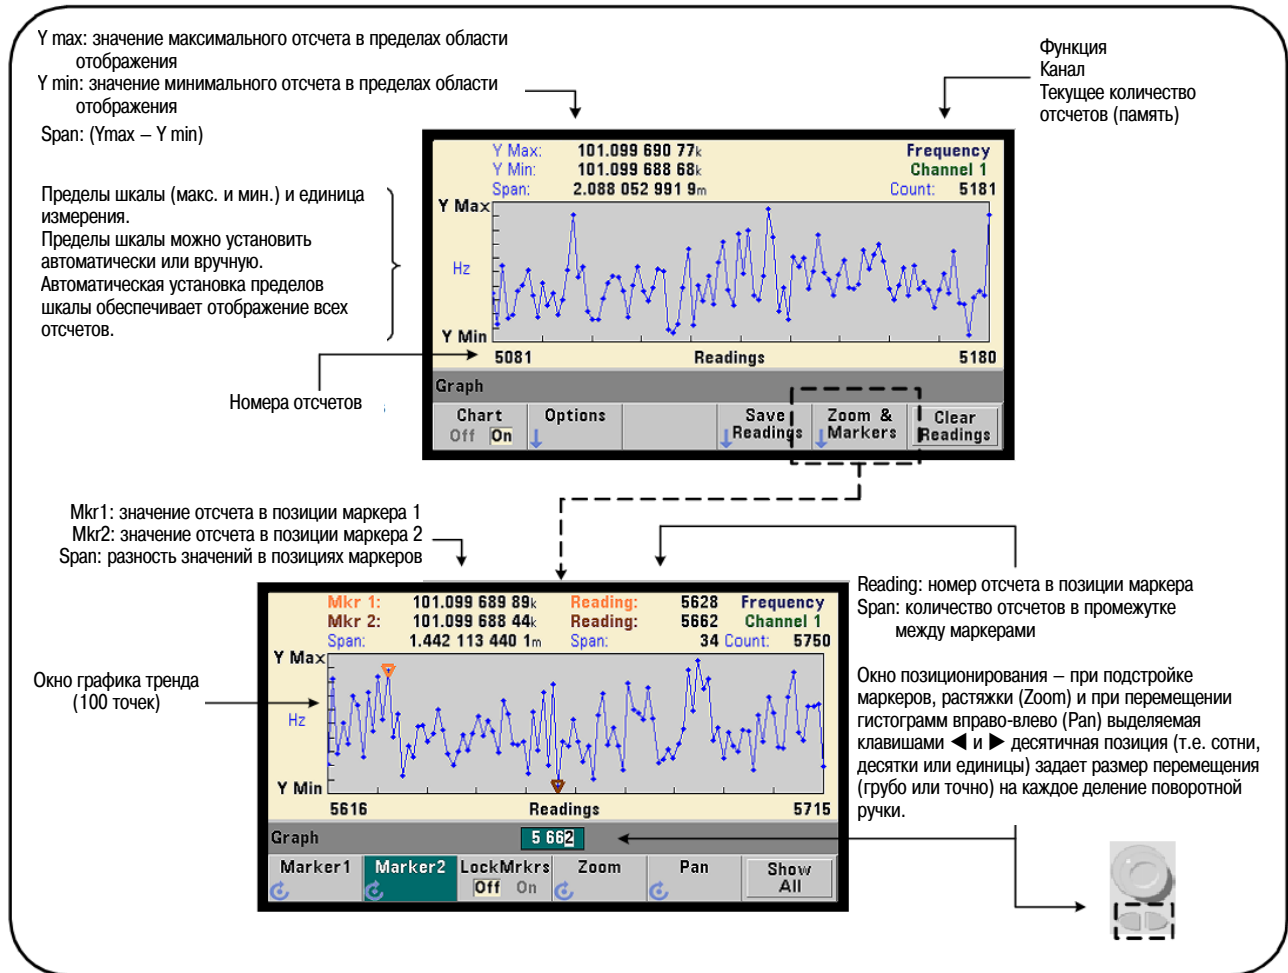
Y max: значение максимального отсчета в пределах области отображения
Y min: значение минимального отсчета в пределах области отображения
Span: (Ymax – Y min)

Функция
Канал
Текущее количество отсчетов (память)

Y Max: 101.099 690 77k
Y Min: 101.099 688 68k
Span: 2.088 052 991 9m
Frequency
Channel 1
Count: 5181

Пределы шкалы (макс. и мин.) и единица измерения.
Пределы шкалы можно установить автоматически или вручную.
Автоматическая установка пределов шкалы обеспечивает отображение всех отсчетов.

Y Max
Hz
Y Min
5081
Readings
5180

Номера отсчетов

Graph
Chart
Off On
Options
Save Readings
Zoom & Markers
Clear Readings

Mkr1: значение отсчета в позиции маркера 1
Mkr2: значение отсчета в позиции маркера 2
Span: разность значений в позициях маркеров

Mkr 1: 101.099 689 89k
Mkr 2: 101.099 688 44k
Span: 1.442 113 440 1m
Reading: 5628
Reading: 5662
Span: 34
Frequency
Channel 1
Count: 5750

Reading: номер отсчета в позиции маркера
Span: количество отсчетов в промежутке между маркерами

Окно графика тренда (100 точек)

Y Max
Hz
Y Min
5616
Readings
5715

Окно позиционирования – при подстройке маркеров, растяжки (Zoom) и при перемещении гистограмм вправо-влево (Pan) выделяемая клавишами ◀ и ▶ десятичная позиция (т.е. сотни, десятки или единицы) задает размер перемещения (грубо или точно) на каждое деление поворотной ручки.

Graph
5 662
Marker1
Marker2
LockMrkrs
Off On
Zoom
Pan
Show All